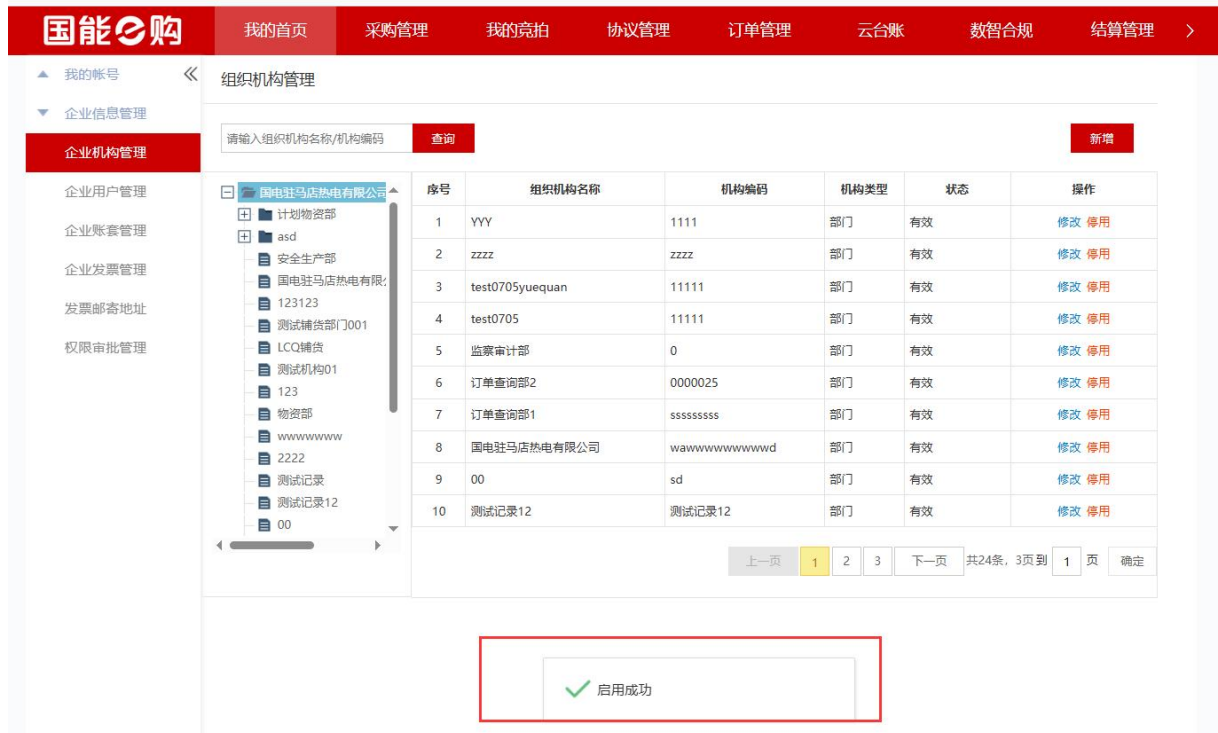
国能e购

我的首页 采购管理 我的竞拍 协议管理 订单管理 云台账 数智合规 结算管理 >

我的帐号
企业信息管理
企业机构管理
企业用户管理
企业账套管理
企业发票管理
发票邮寄地址
权限审批管理

组织机构管理

请输入组织机构名称/机构编码 查询 新增

国电驻马店热电有限公司
计划物资部
asd
安全生产部
国电驻马店热电有限公
123123
测试辅货部门001
LCQ辅货
测试机构01
123
物资部
wwwwwww
2222
测试记录
测试记录12
00

| 序号 | 组织机构名称 | 机构编码 | 机构类型 | 状态 | 操作 |
|---|---|---|---|---|---|
| 1 | YYY | 1111 | 部门 | 有效 | 修改 停用 |
| 2 | zzzz | zzzz | 部门 | 有效 | 修改 停用 |
| 3 | test0705yuequan | 11111 | 部门 | 有效 | 修改 停用 |
| 4 | test0705 | 11111 | 部门 | 有效 | 修改 停用 |
| 5 | 监察审计部 | 0 | 部门 | 有效 | 修改 停用 |
| 6 | 订单查询部2 | 0000025 | 部门 | 有效 | 修改 停用 |
| 7 | 订单查询部1 | sssssssss | 部门 | 有效 | 修改 停用 |
| 8 | 国电驻马店热电有限公司 | wawwwwwwwwwwd | 部门 | 有效 | 修改 停用 |
| 9 | 00 | sd | 部门 | 有效 | 修改 停用 |
| 10 | 测试记录12 | 测试记录12 | 部门 | 有效 | 修改 停用 |

上一页 1 2 3 下一页 共24条，3页到 1 页 确定

启用成功